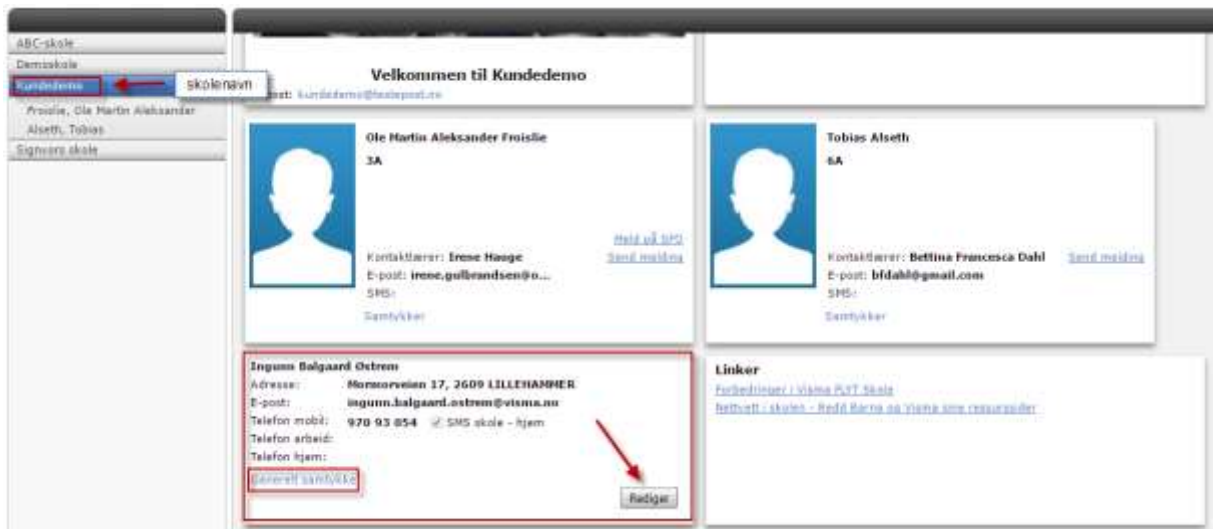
ABC-skole
Demoskole
Kundedemo
skolenavn
Froslie, Ole Martin Aleksander
Alseth, Tobias
Signoors skole

Velkommen til Kundedemo
post: kundedemo@testepost.no

Ole Martin Aleksander Froslie
3A
Meld på SFO
Send melding
Kontaktlærer: Irene Hauge
E-post: irene.gulbrandsen@o...
SMS:
Samtykker

Tobias Alseth
6A
Kontaktlærer: Bettina Francesca Dahl
Send melding
E-post: bfdahl@gmail.com
SMS:
Samtykker

Ingunn Balgaard Østrem
Adresse: Mormorveien 17, 2609 LILLEHAMMER
E-post: ingunn.balgaard.ostrem@visma.no
Telefon mobil: 970 93 854 SMS skole - hjem
Telefon arbeid:
Telefon hjem:
Generelt samtykke
Rediger

Linker
Forbedringer i Visma PLYT Skole
Nettvett i skolen - Redd Barna og Visma sine ressurssider